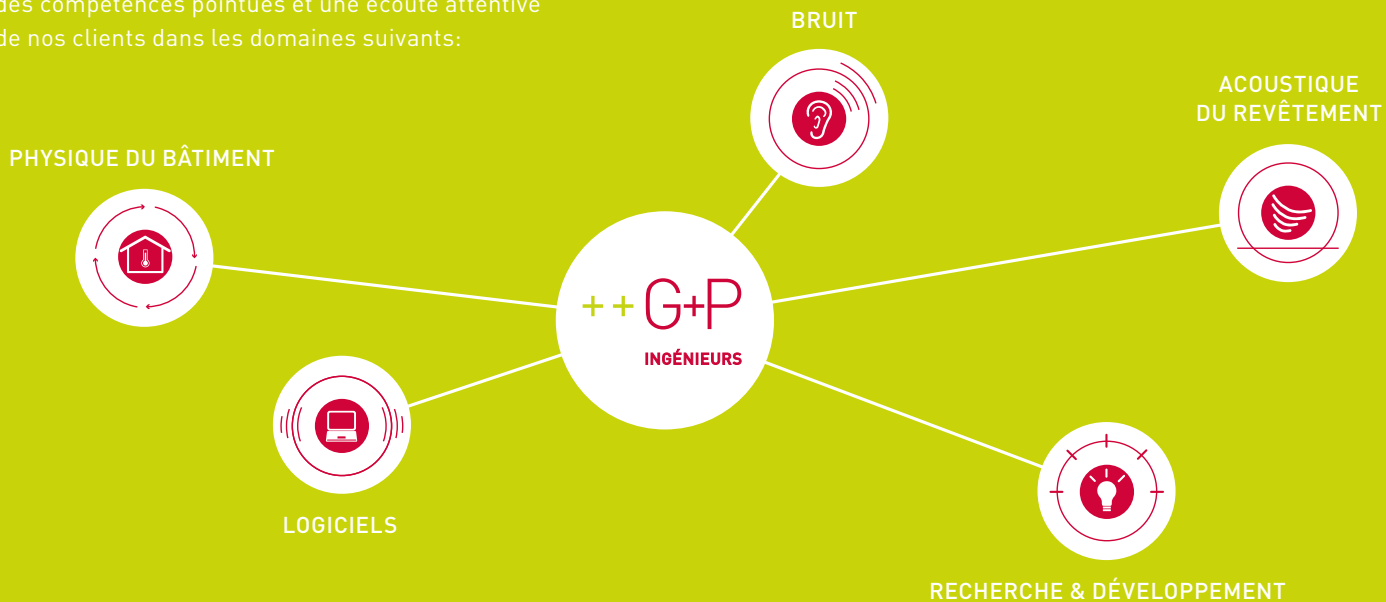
des compétences pointues et une écoute attentive de nos clients dans les domaines suivants:

BRUIT

ACOUSTIQUE DU REVÊTEMENT

PHYSIQUE DU BÂTIMENT

++G+P
INGÉNIEURS

LOGICIELS

RECHERCHE & DÉVELOPPEMENT